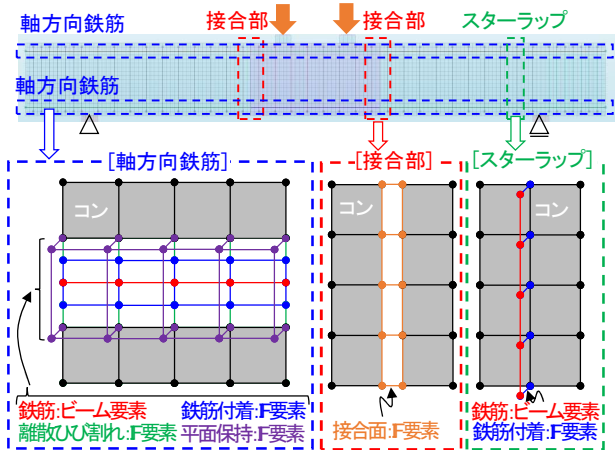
軸方向鉄筋

接合部

接合部

スターラップ

軸方向鉄筋

[軸方向鉄筋]

[接合部]

[スターラップ]

コン

コン

コン

鉄筋:ビーム要素　鉄筋付着:F要素
離散ひび割れ:F要素　平面保持:F要素

接合面:F要素

鉄筋:ビーム要素
鉄筋付着:F要素